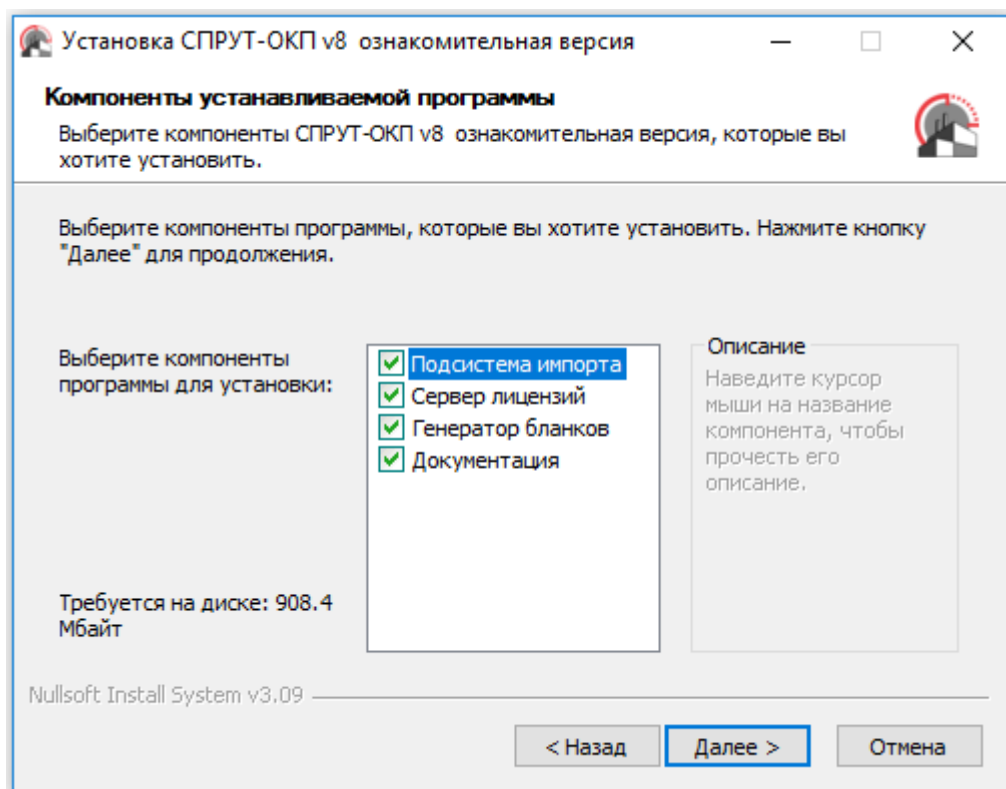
Установка СПРУТ-ОКП v8 ознакомительная версия

Компоненты устанавливаемой программы

Выберите компоненты СПРУТ-ОКП v8 ознакомительная версия, которые вы хотите установить.

Выберите компоненты программы, которые вы хотите установить. Нажмите кнопку "Далее" для продолжения.

Выберите компоненты программы для установки:

Подсистема импорта
Сервер лицензий
Генератор бланков
Документация

Описание

Наведите курсор мыши на название компонента, чтобы прочесть его описание.

Требуется на диске: 908.4 Мбайт

Nullsoft Install System v3.09

< Назад
Далее >
Отмена